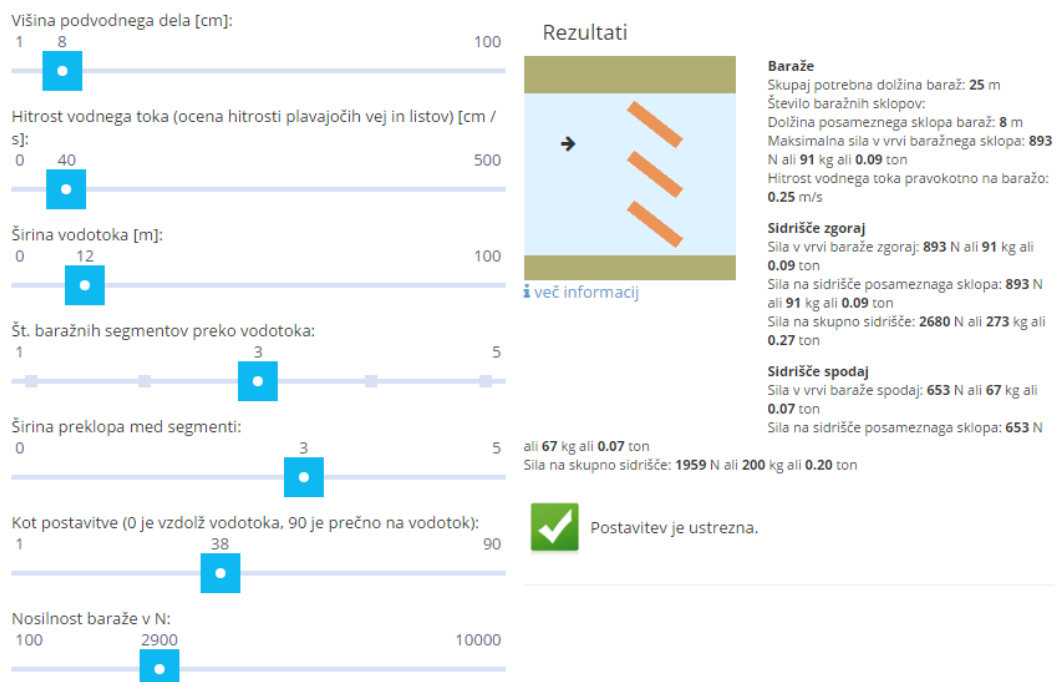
Višina podvodnega dela [cm]:
1 8 100

Hitrost vodnega toka (ocena hitrosti plavajočih vej in listov) [cm / s]:
0 40 500

Širina vodotoka [m]:
0 12 100

Št. baražnih segmentov preko vodotoka:
1 3 5

Širina preklopa med segmenti:
0 3 5

Kot postavitve (0 je vzdolž vodotoka, 90 je prečno na vodotok):
1 38 90

Nosilnost baraže v N:
100 2900 10000

Rezultati

i več informacij

**Baraže**
Skupaj potrebna dolžina baraž: **25** m
Število baražnih sklopov:
Dolžina posameznega sklopa baraž: **8** m
Maksimalna sila v vrvi baražnega sklopa: **893** N ali **91** kg ali **0.09** ton
Hitrost vodnega toka pravokotno na baražo: **0.25** m/s

**Sidrišče zgoraj**
Sila v vrvi baraže zgoraj: **893** N ali **91** kg ali **0.09** ton
Sila na sidrišče posameznaga sklopa: **893** N ali **91** kg ali **0.09** ton
Sila na skupno sidrišče: **2680** N ali **273** kg ali **0.27** ton

**Sidrišče spodaj**
Sila v vrvi baraže spodaj: **653** N ali **67** kg ali **0.07** ton
Sila na sidrišče posameznaga sklopa: **653** N ali **67** kg ali **0.07** ton
Sila na skupno sidrišče: **1959** N ali **200** kg ali **0.20** ton

Postavitev je ustrezna.